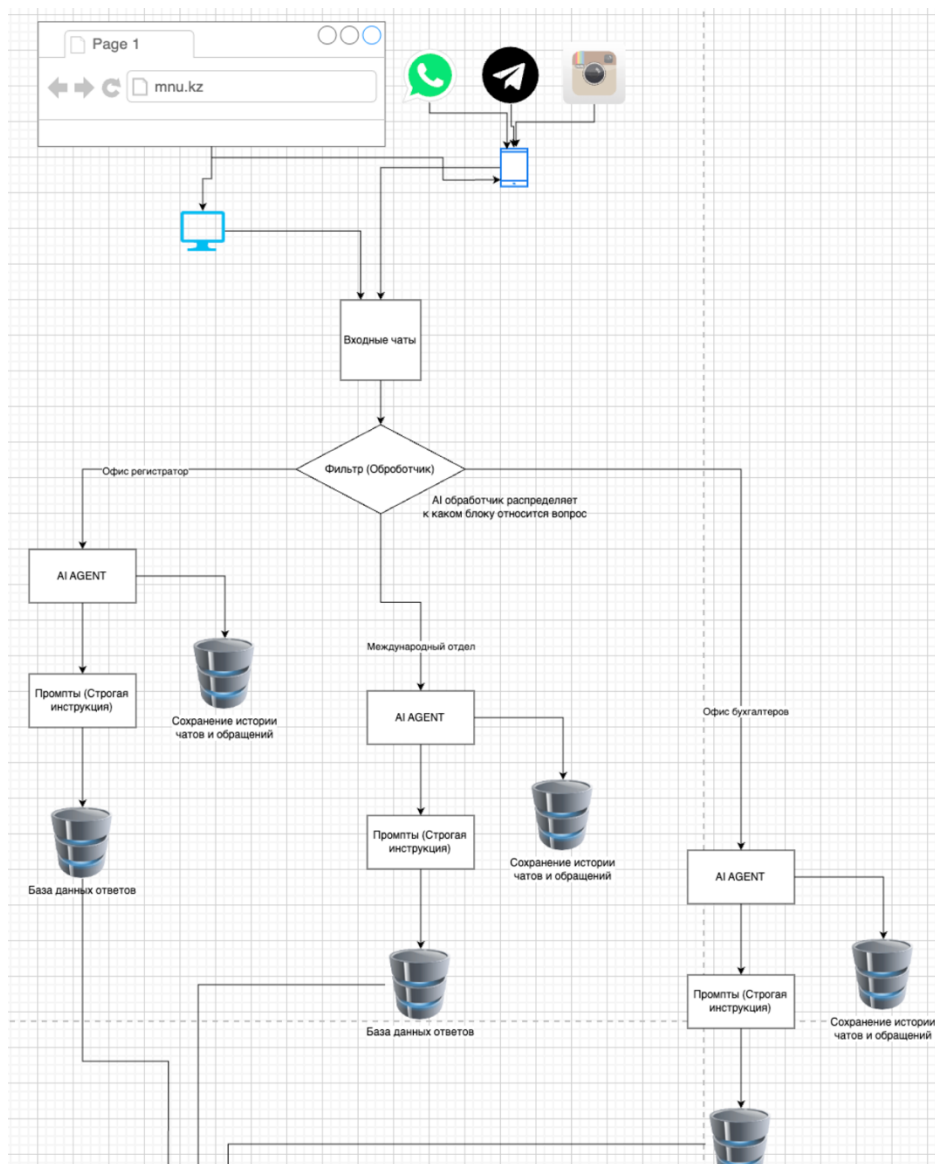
Page 1

mnu.kz

Входные чаты

Фильтр (Обработчик)

Офис регистратор

AI обработчик распределяет к каком блоку относится вопрос

AI AGENT

Промпты (Строгая инструкция)

Сохранение истории чатов и обращений

База данных ответов

Международный отдел

AI AGENT

Промпты (Строгая инструкция)

Сохранение истории чатов и обращений

База данных ответов

Офис бухгалтеров

AI AGENT

Промпты (Строгая инструкция)

Сохранение истории чатов и обращений